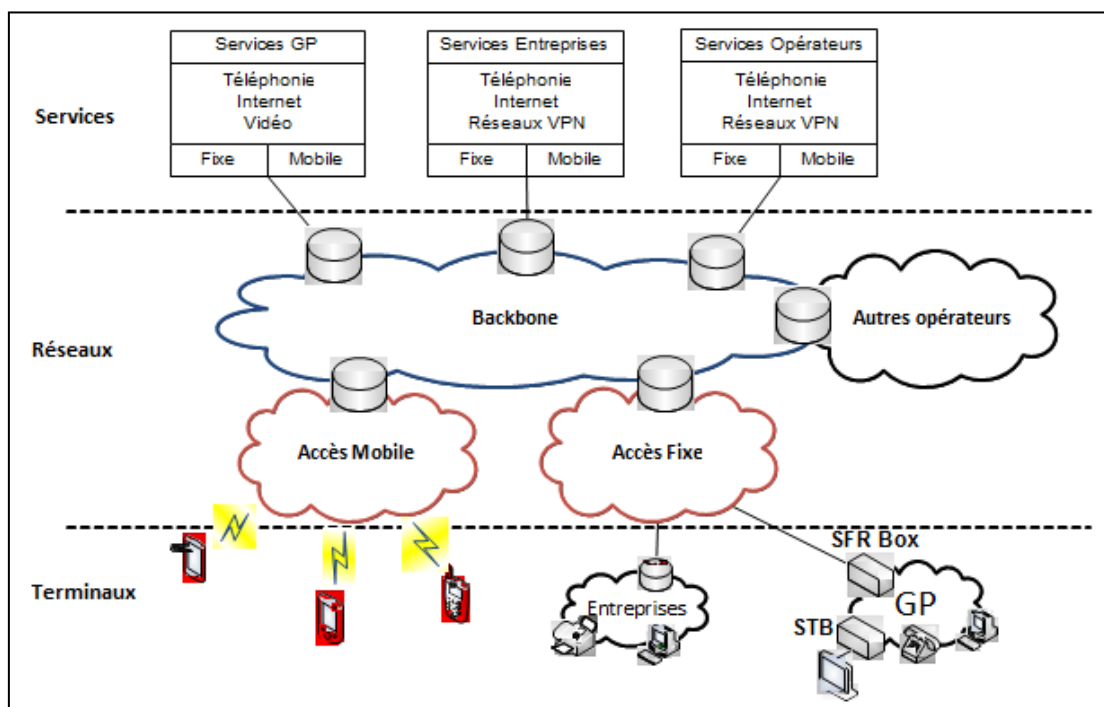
Services

| Services GP | |
|---|---|
| Téléphonie Internet Vidéo | |
| Fixe | Mobile |

| Services Entreprises | |
|---|---|
| Téléphonie Internet Réseaux VPN | |
| Fixe | Mobile |

| Services Opérateurs | |
|---|---|
| Téléphonie Internet Réseaux VPN | |
| Fixe | Mobile |

Réseaux

Backbone

Autres opérateurs

Accès Mobile

Accès Fixe

Terminaux

SFR Box

Entreprises

GP

STB